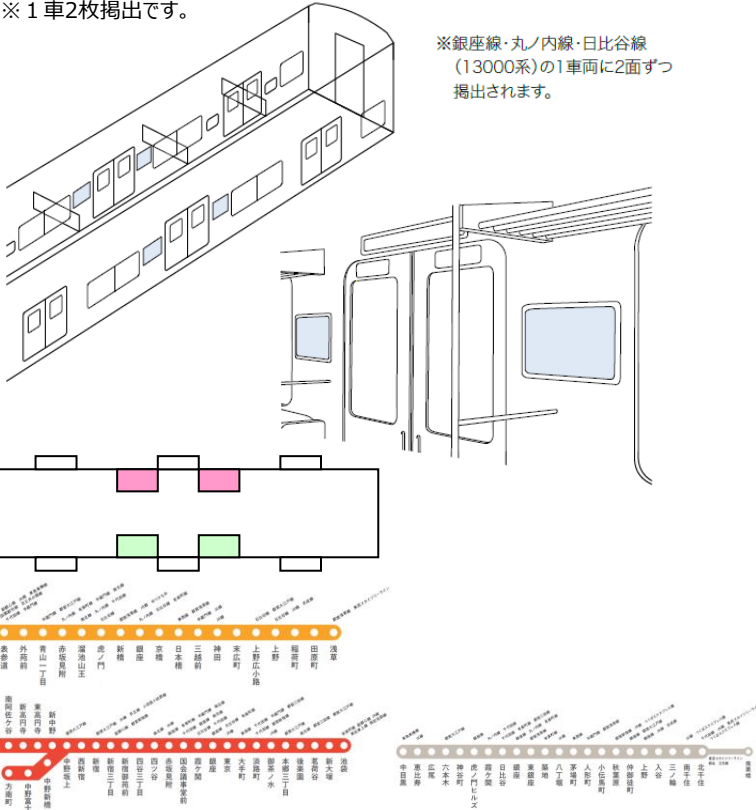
※１車2枚掲出です。

※銀座線･丸ノ内線･日比谷線（13000系）の1車両に2面ずつ掲出されます。

表参道
外苑前
青山一丁目
赤坂見附
溜池山王
虎ノ門
新橋
銀座
京橋
日本橋
三越前
神田
末広町
上野広小路
上野
稲荷町
田原町
浅草

南阿佐ケ谷
新高円寺
東高円寺
新中野
中野坂上
西新宿
新宿
新宿三丁目
新宿御苑前
四谷三丁目
四ツ谷
赤坂見附
国会議事堂前
霞ケ関
銀座
東京
大手町
淡路町
御茶ノ水
本郷三丁目
後楽園
茗荷谷
新大塚
池袋
方南町
中野富士見町
中野新橋

中目黒
恵比寿
広尾
六本木
神谷町
虎ノ門ヒルズ
霞ケ関
日比谷
銀座
東銀座
築地
八丁堀
茅場町
人形町
小伝馬町
秋葉原
仲御徒町
上野
入谷
三ノ輪
南千住
北千住